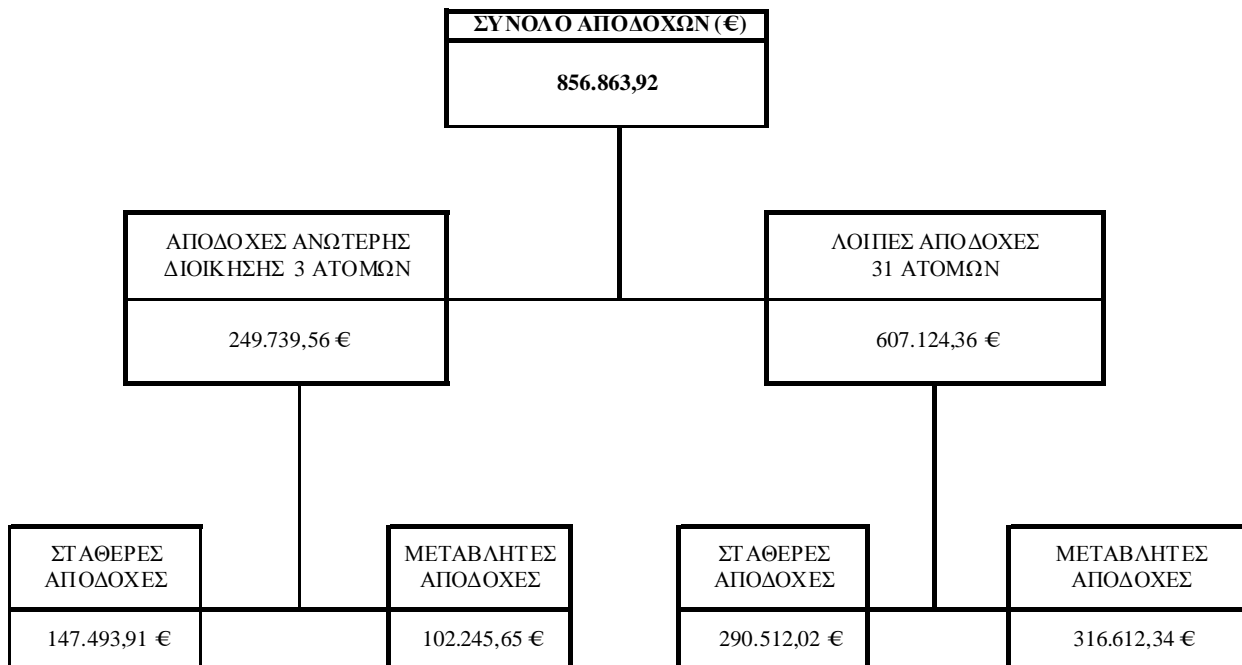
ΣΥΝΟΛΟ ΑΠΟΔΟΧΩΝ (€)

856.863,92

ΑΠΟΔΟΧΕΣ ΑΝΩΤΕΡΗΣ ΔΙΟΙΚΗΣΗΣ 3 ΑΤΟΜΩΝ

249.739,56 €

ΛΟΙΠΕΣ ΑΠΟΔΟΧΕΣ 31 ΑΤΟΜΩΝ

607.124,36 €

ΣΤΑΘΕΡΕΣ ΑΠΟΔΟΧΕΣ

147.493,91 €

ΜΕΤΑΒΛΗΤΕΣ ΑΠΟΔΟΧΕΣ

102.245,65 €

ΣΤΑΘΕΡΕΣ ΑΠΟΔΟΧΕΣ

290.512,02 €

ΜΕΤΑΒΛΗΤΕΣ ΑΠΟΔΟΧΕΣ

316.612,34 €